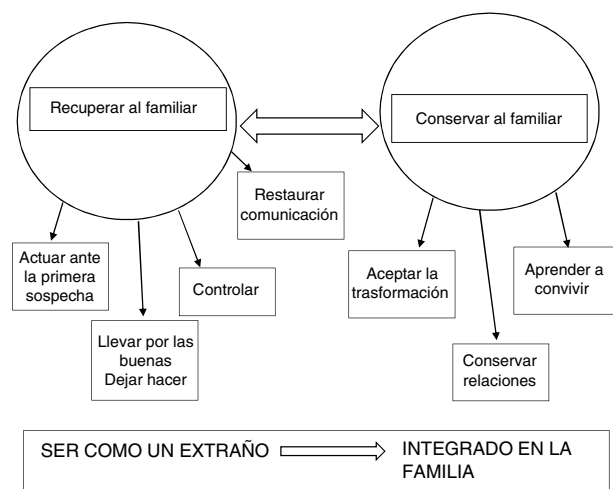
Recuperar al familiar

Conservar al familiar

Restaurar comunicación

Actuar ante la primera sospecha

Llevar por las buenas
Dejar hacer

Controlar

Aceptar la trasformación

Conservar relaciones

Aprender a convivir

SER COMO UN EXTRAÑO

INTEGRADO EN LA FAMILIA